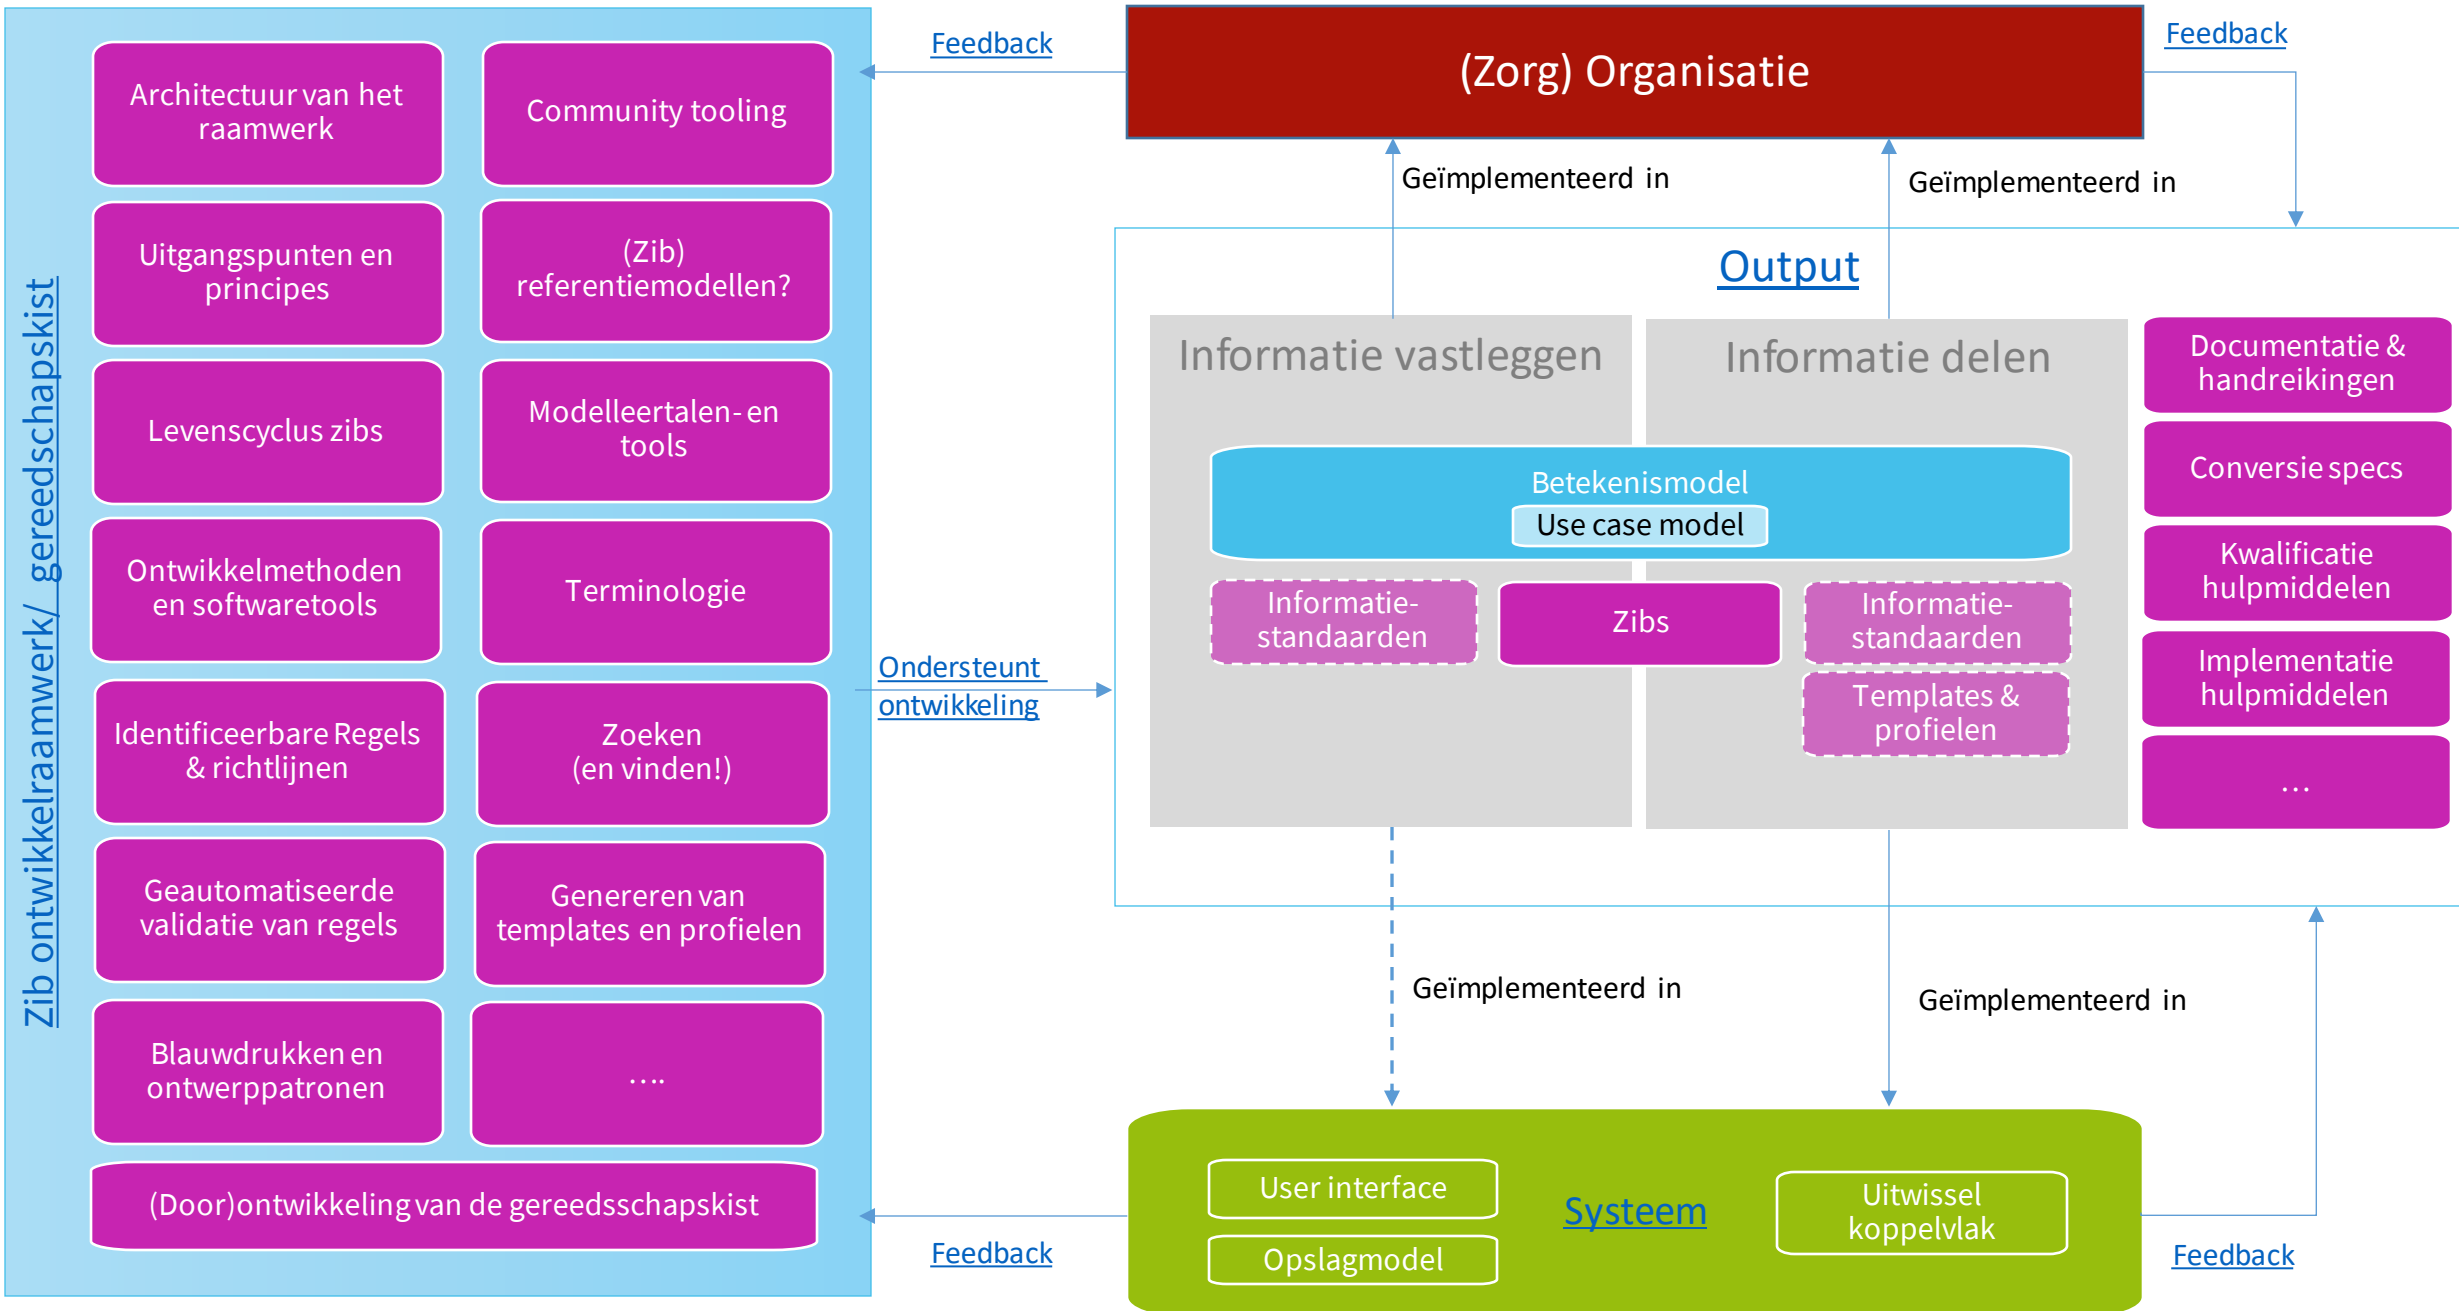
Zib ontwikkelraamwerk/ gereedschapskist

Architectuur van het raamwerk

Community tooling

Uitgangspunten en principes

(Zib) referentiemodellen?

Levenscyclus zibs

Modelleertalen- en tools

Ontwikkelmethoden en softwaretools

Terminologie

Identificeerbare Regels & richtlijnen

Zoeken (en vinden!)

Geautomatiseerde validatie van regels

Genereren van templates en profielen

Blauwdrukken en ontwerppatronen

....

(Door)ontwikkeling van de gereedsschapskist

Feedback

(Zorg) Organisatie

Feedback

Geïmplementeerd in

Geïmplementeerd in

Output

Informatie vastleggen

Informatie delen

Betekenismodel

Use case model

Informatie-standaarden

Zibs

Informatie-standaarden

Templates & profielen

Documentatie & handreikingen

Conversie specs

Kwalificatie hulpmiddelen

Implementatie hulpmiddelen

...

Ondersteunt ontwikkeling

Geïmplementeerd in

Geïmplementeerd in

User interface

Opslagmodel

Systeem

Uitwissel koppelvlak

Feedback

Feedback